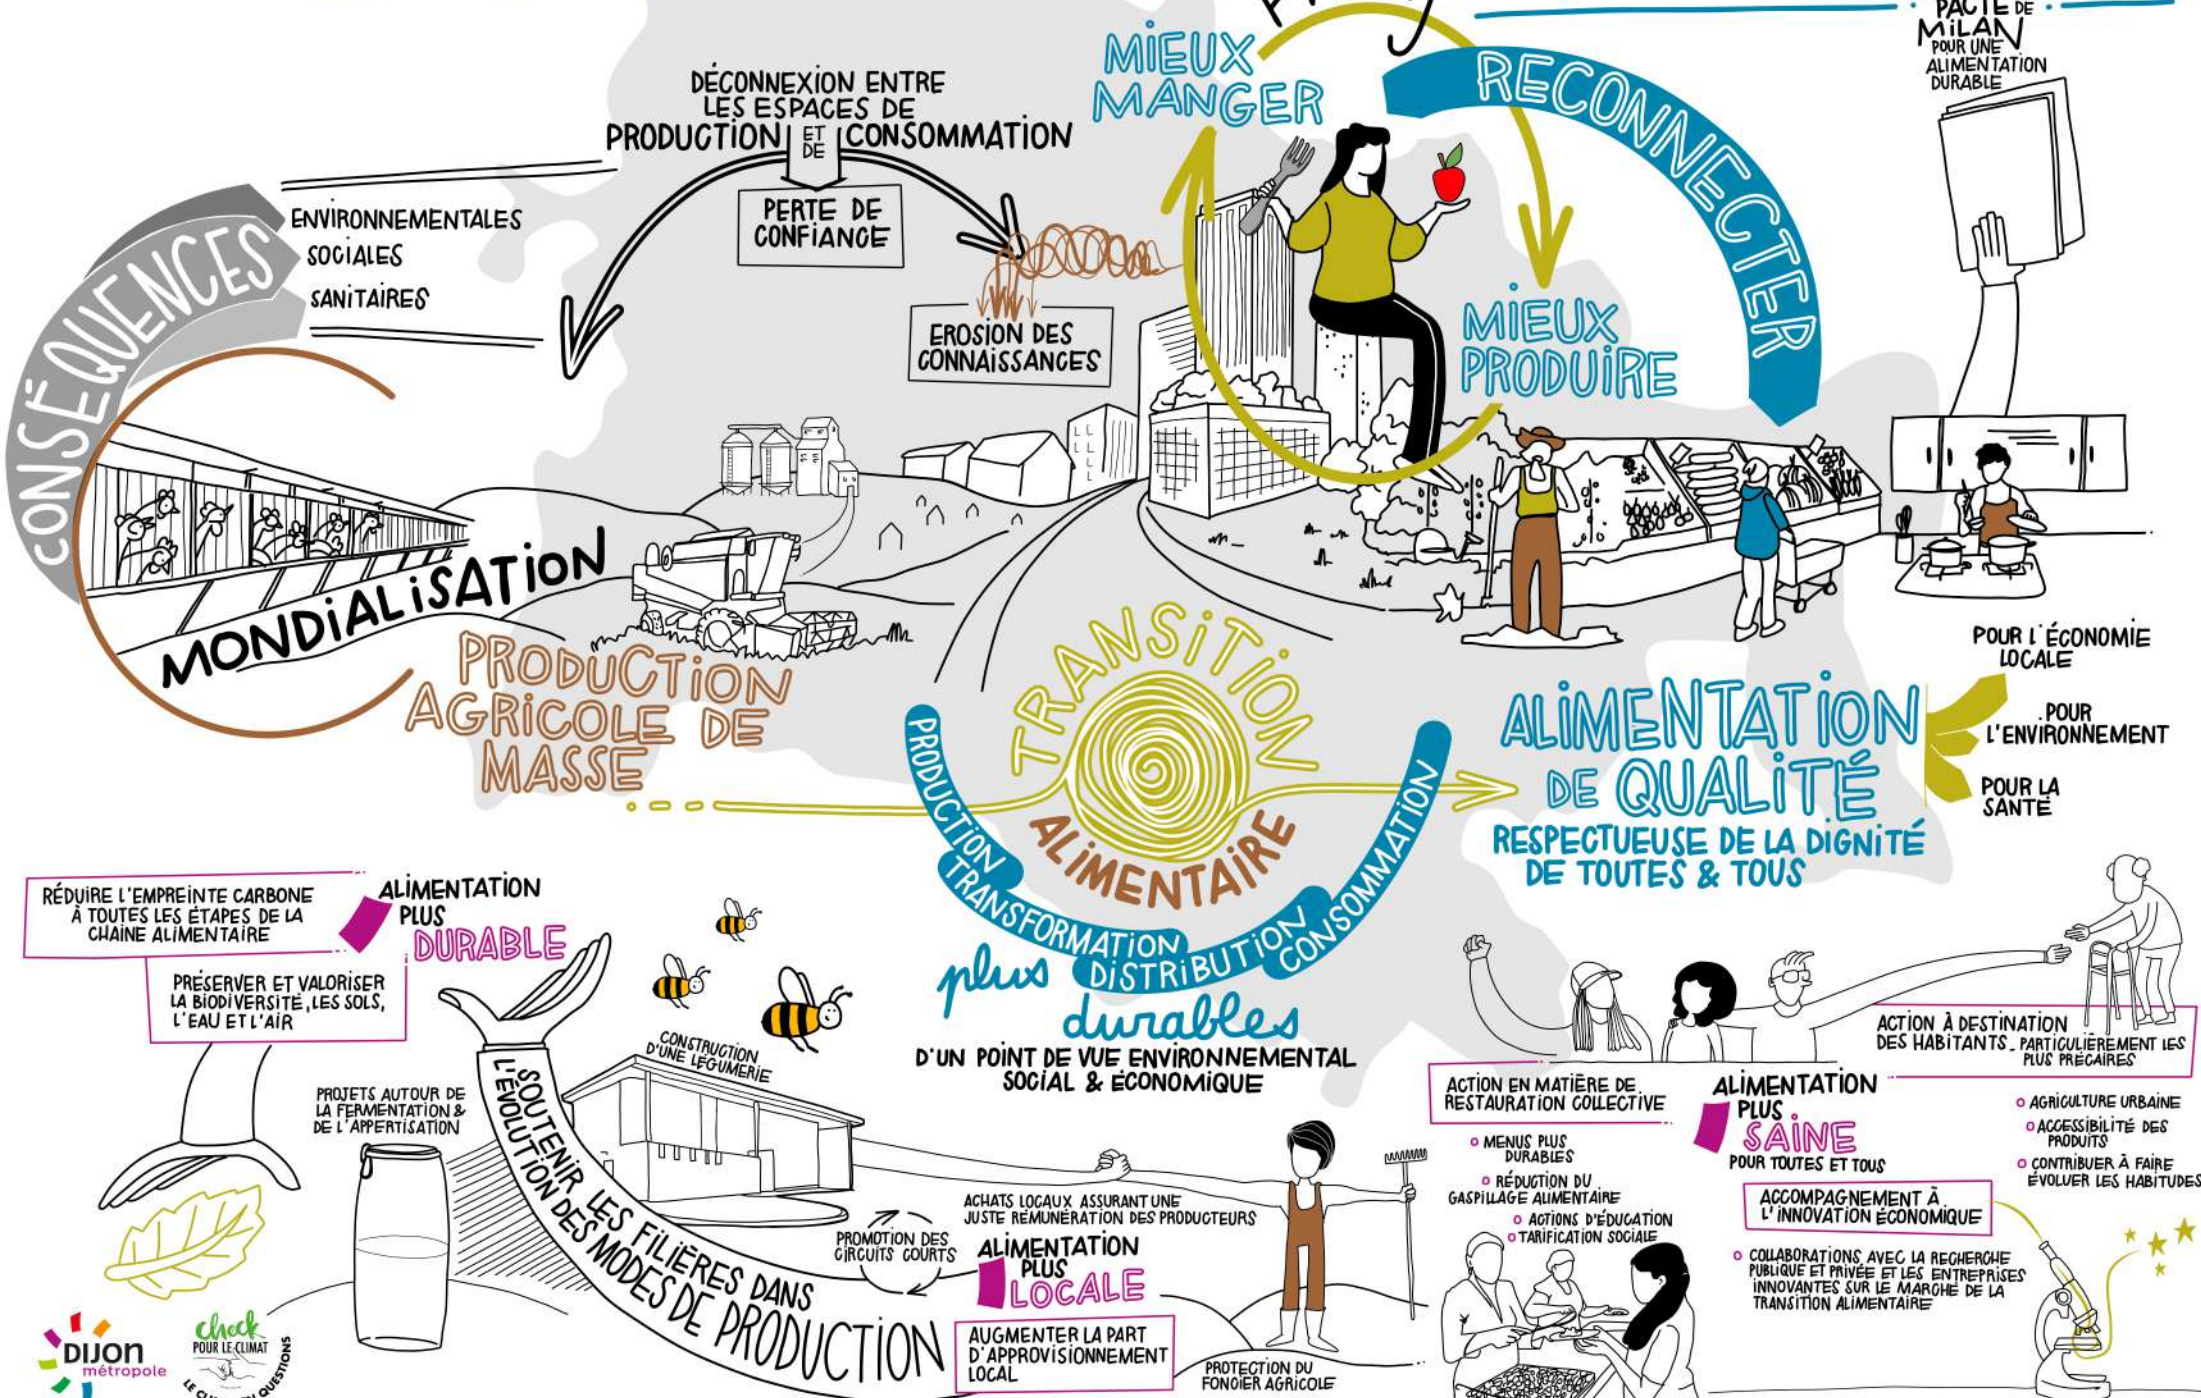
PACTE DE MILAN POUR UNE ALIMENTATION DURABLE

MIEUX MANGER

RECONNECTER

MIEUX PRODUIRE

DÉCONNEXION ENTRE LES ESPACES DE PRODUCTION ET DE CONSOMMATION

PERTE DE CONFIANCE

EROSION DES CONNAISSANCES

CONSÉQUENCES

ENVIRONNEMENTALES
SOCIALES
SANITAIRES

MONDIALISATION

PRODUCTION AGRICOLE DE MASSE

TRANSITION ALIMENTAIRE

PRODUCTION TRANSFORMATION DISTRIBUTION CONSOMMATION

plus durables

D'UN POINT DE VUE ENVIRONNEMENTAL SOCIAL & ÉCONOMIQUE

ALIMENTATION DE QUALITÉ

RESPECTUEUSE DE LA DIGNITÉ DE TOUTES & TOUS

POUR L'ÉCONOMIE LOCALE

POUR L'ENVIRONNEMENT

POUR LA SANTÉ

RÉDUIRE L'EMPREINTE CARBONE À TOUTES LES ÉTAPES DE LA CHAINE ALIMENTAIRE

ALIMENTATION PLUS DURABLE

PRÉSERVER ET VALORISER LA BIODIVERSITÉ, LES SOLS, L'EAU ET L'AIR

PROJETS AUTOUR DE LA FERMENTATION & DE L'APPERTISATION

CONSTRUCTION D'UNE LÉGUMERIE

SOUTENIR LES FILIÈRES DANS L'ÉVOLUTION DES MODES DE PRODUCTION

PROMOTION DES CIRCUITS COURTS

ACHATS LOCAUX ASSURANT UNE JUSTE RÉMUNÉRATION DES PRODUCTEURS

ALIMENTATION PLUS LOCALE

AUGMENTER LA PART D'APPROVISIONNEMENT LOCAL

PROTECTION DU FONCIER AGRICOLE

ACTION EN MATIÈRE DE RESTAURATION COLLECTIVE

○ MENUS PLUS DURABLES
○ RÉDUCTION DU GASPILLAGE ALIMENTAIRE
○ ACTIONS D'ÉDUCATION
○ TARIFICATION SOCIALE

ALIMENTATION PLUS SAINE POUR TOUTES ET TOUS

ACTION À DESTINATION DES HABITANTS, PARTICULIÈREMENT LES PLUS PRÉCAIRES

○ AGRICULTURE URBAINE
○ ACCESSIBILITÉ DES PRODUITS
○ CONTRIBUER À FAIRE ÉVOLUER LES HABITUDES

ACCOMPAGNEMENT À L'INNOVATION ÉCONOMIQUE

○ COLLABORATIONS AVEC LA RECHERCHE PUBLIQUE ET PRIVÉE ET LES ENTREPRISES INNOVANTES SUR LE MARCHÉ DE LA TRANSITION ALIMENTAIRE

DIJON métropole

check POUR LE CLIMAT

LE CL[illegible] QUESTIONS